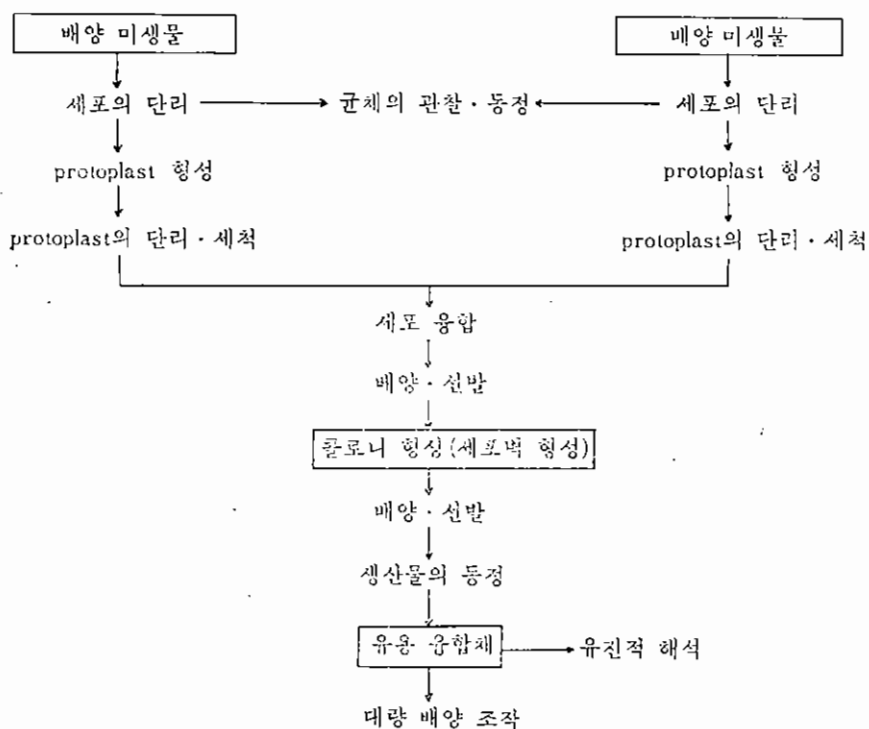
배양 미생물

배양 미생물

세포의 단리

균체의 관찰 · 동정

세포의 단리

protoplast 형성

protoplast 형성

protoplast의 단리 · 세척

protoplast의 단리 · 세척

세포 융합

배양 · 선발

콜로니 형성(세포벽 형성)

배양 · 선발

생산물의 동정

유용 융합체

유전적 해석

대량 배양 조작